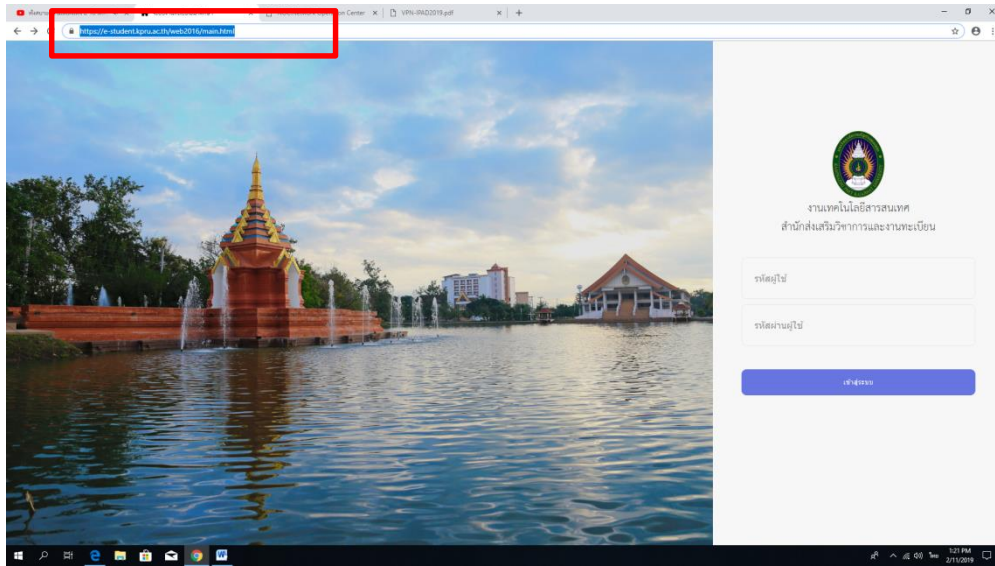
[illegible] | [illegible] Center × | VPN-IPAD2019.pdf × | +

https://e-student.kpru.ac.th/web2016/main.html

งานเทคโนโลยีสารสนเทศ
สำนักส่งเสริมวิชาการและงานทะเบียน

รหัสผู้ใช้

รหัสผ่านผู้ใช้

เข้าสู่ระบบ

1:21 PM
2/11/2019